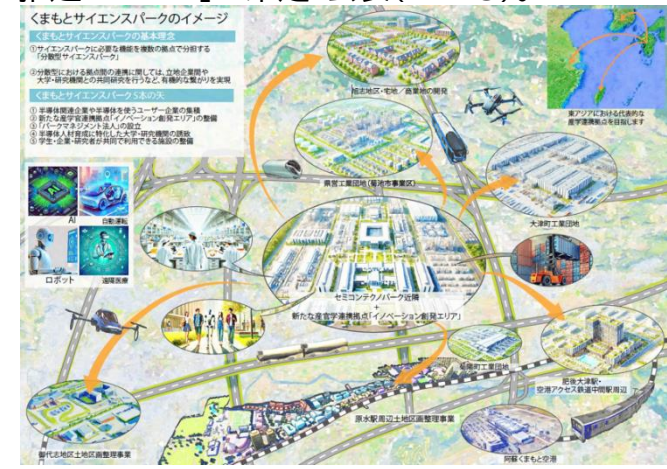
くまもとサイエンスパークのイメージ

くまもとサイエンスパークの基本理念

①サイエンスパークに必要な機能を複数の拠点で分担する「分散型サイエンスパーク」

②分散型における拠点間の連携に関しては、立地企業間や大学・研究機関との共同研究を行うなど、有機的な繋がりを実現

くまもとサイエンスパーク5本の矢

① 半導体関連企業や半導体を使うユーザー企業の集積
② 新たな産学連携拠点「イノベーション創発エリア」の整備
③「パークマネジメント法人」の設立
④ 半導体人材育成に特化した大学・研究機関の誘致
⑤ 学生・企業・研究者が共同で利用できる施設の整備

AI

自動運転

ロボット

遠隔医療

東アジアにおける代表的な産学連携拠点を目指します

柏木地区・宅地・商業地の開発

原水工業団地（菊池市事業区）

大津町工業団地

セミコンテクノパーク近隣
+
新たな産学連携拠点「イノベーション創発エリア」

菊陽町工業団地

肥後大津駅・空港アクセス鉄道中間駅周辺

原水駅周辺土地区画整理事業

阿蘇くまもと空港

御代志地区土地区画整理事業